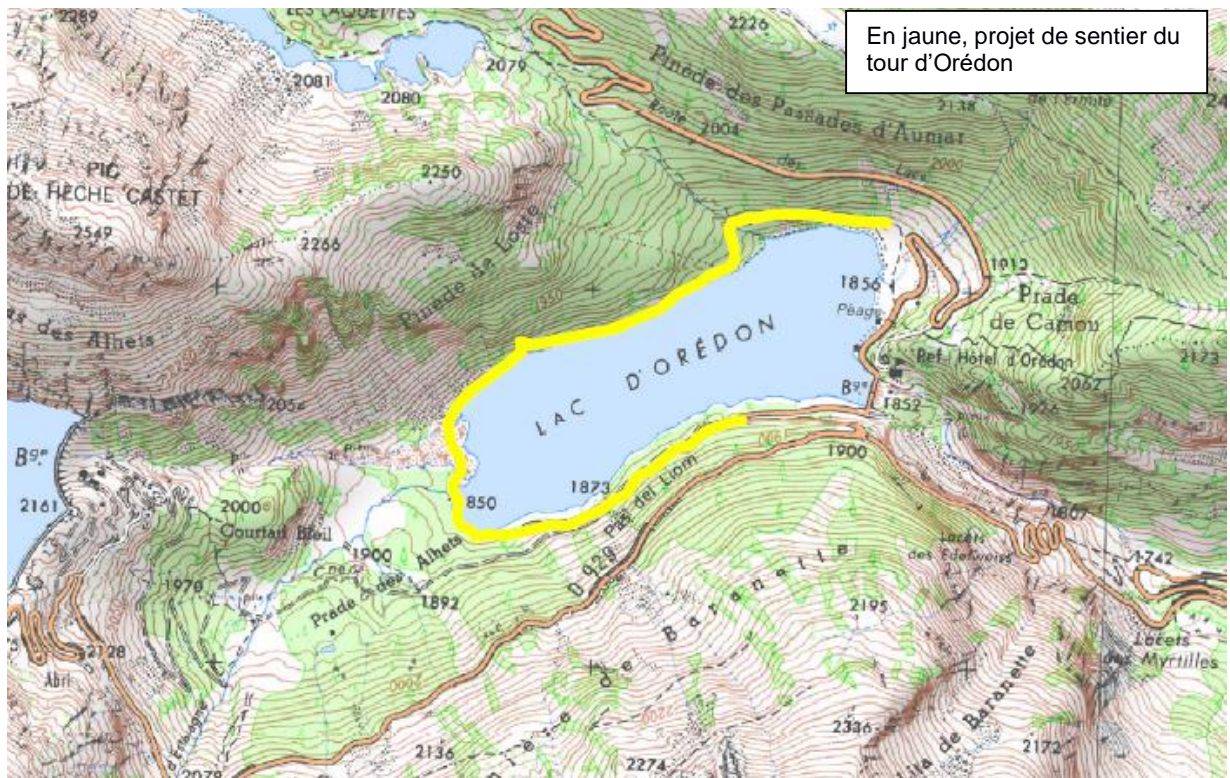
En jaune, projet de sentier du tour d'Orédon

LES LAQUETTES
2289
2226
2081
2080
2079
Pinède des Passades d'Aumar
Route 2004
2138
2000
PIC DE HECHE CASTET
2250
2549
2266
Pinède de Laque
des Alhets
LAC D'ORÉDON
1856
Péage
1912
Prade de Camou
Ref. Hôtel d'Orédon
2123
Bge
1852
2062
2056
Bge
1900
2161
850
1873
Pas del Liom
2000
Courtau Bieil
1900
Prade des Alhets
1607
Lacets des Edelweiss
1742
1970
D 929
Baranette
1892
2195
2128
Abri
Lacets des Myrtilles
2336
Baranette
2136
2274
2172
2079